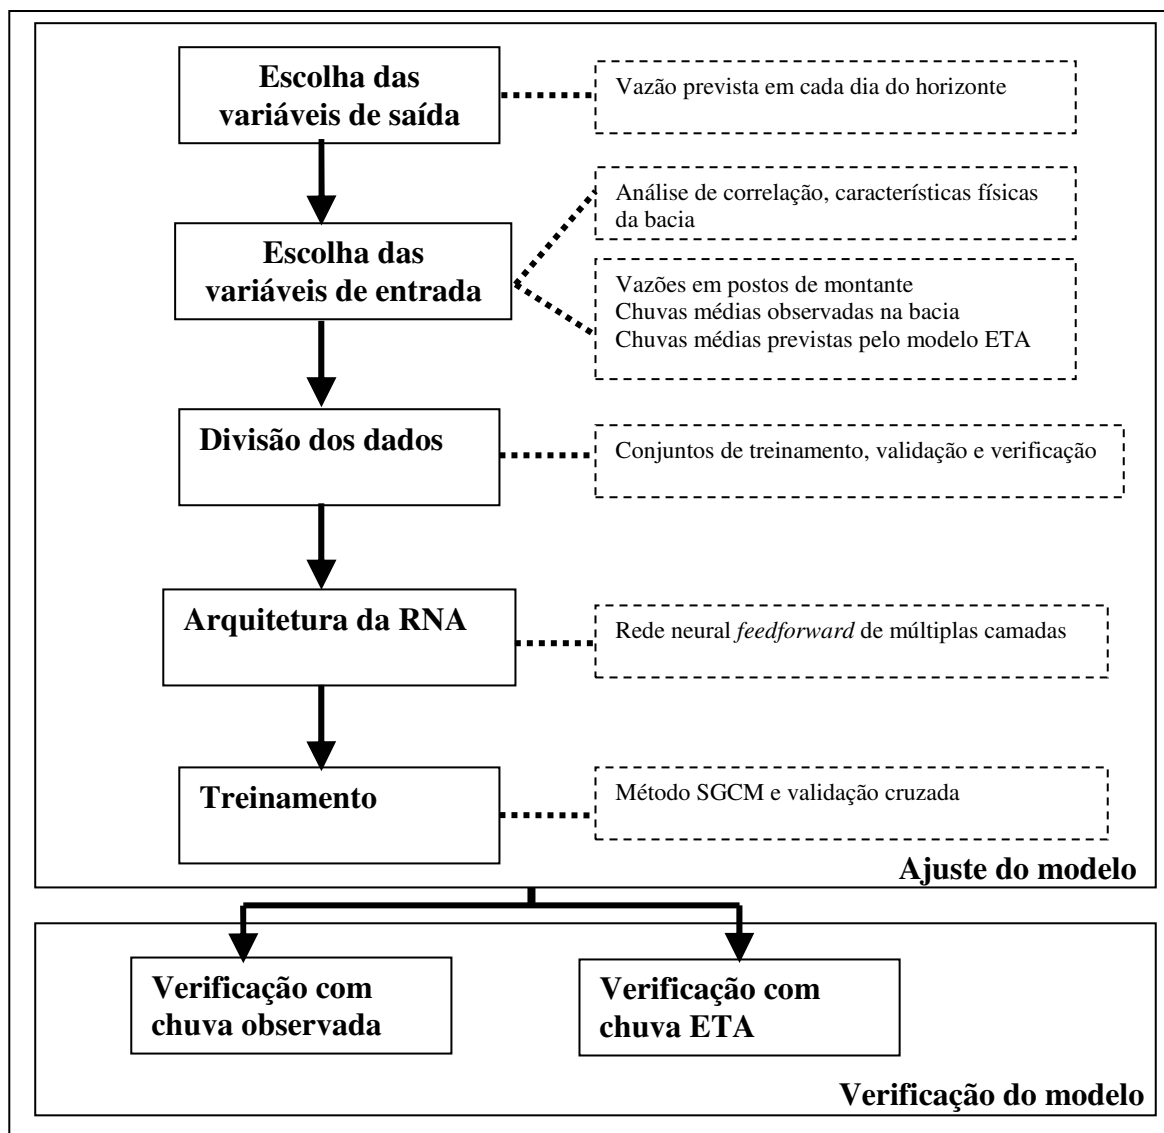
Escolha das variáveis de saída

Vazão prevista em cada dia do horizonte

Escolha das variáveis de entrada

Análise de correlação, características físicas da bacia

Vazões em postos de montante
Chuvas médias observadas na bacia
Chuvas médias previstas pelo modelo ETA

Divisão dos dados

Conjuntos de treinamento, validação e verificação

Arquitetura da RNA

Rede neural *feedforward* de múltiplas camadas

Treinamento

Método SGCM e validação cruzada

Ajuste do modelo

Verificação com chuva observada

Verificação com chuva ETA

Verificação do modelo